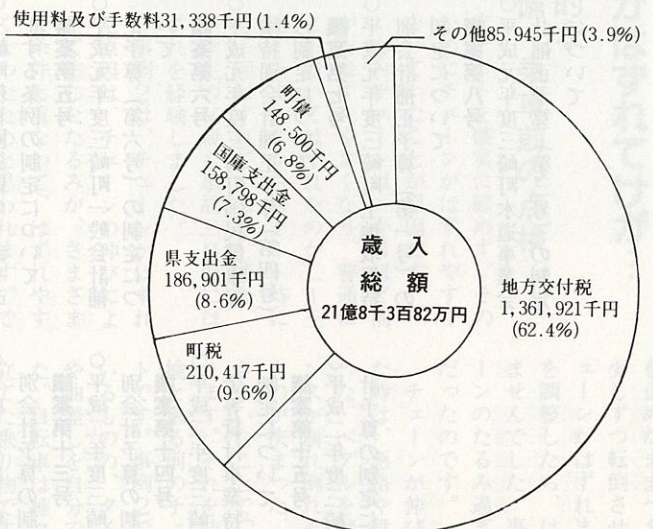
使用料及び手数料31,338千円(1.4%)

その他85.945千円(3.9%)

町債
148.500千円
(6.8%)

国庫支出金
158,798千円
(7.3%)

県支出金
186,901千円
(8.6%)

町税
210,417千円
(9.6%)

歳入
総額
21億8千3百82万円

地方交付税
1,361,921千円
(62.4%)